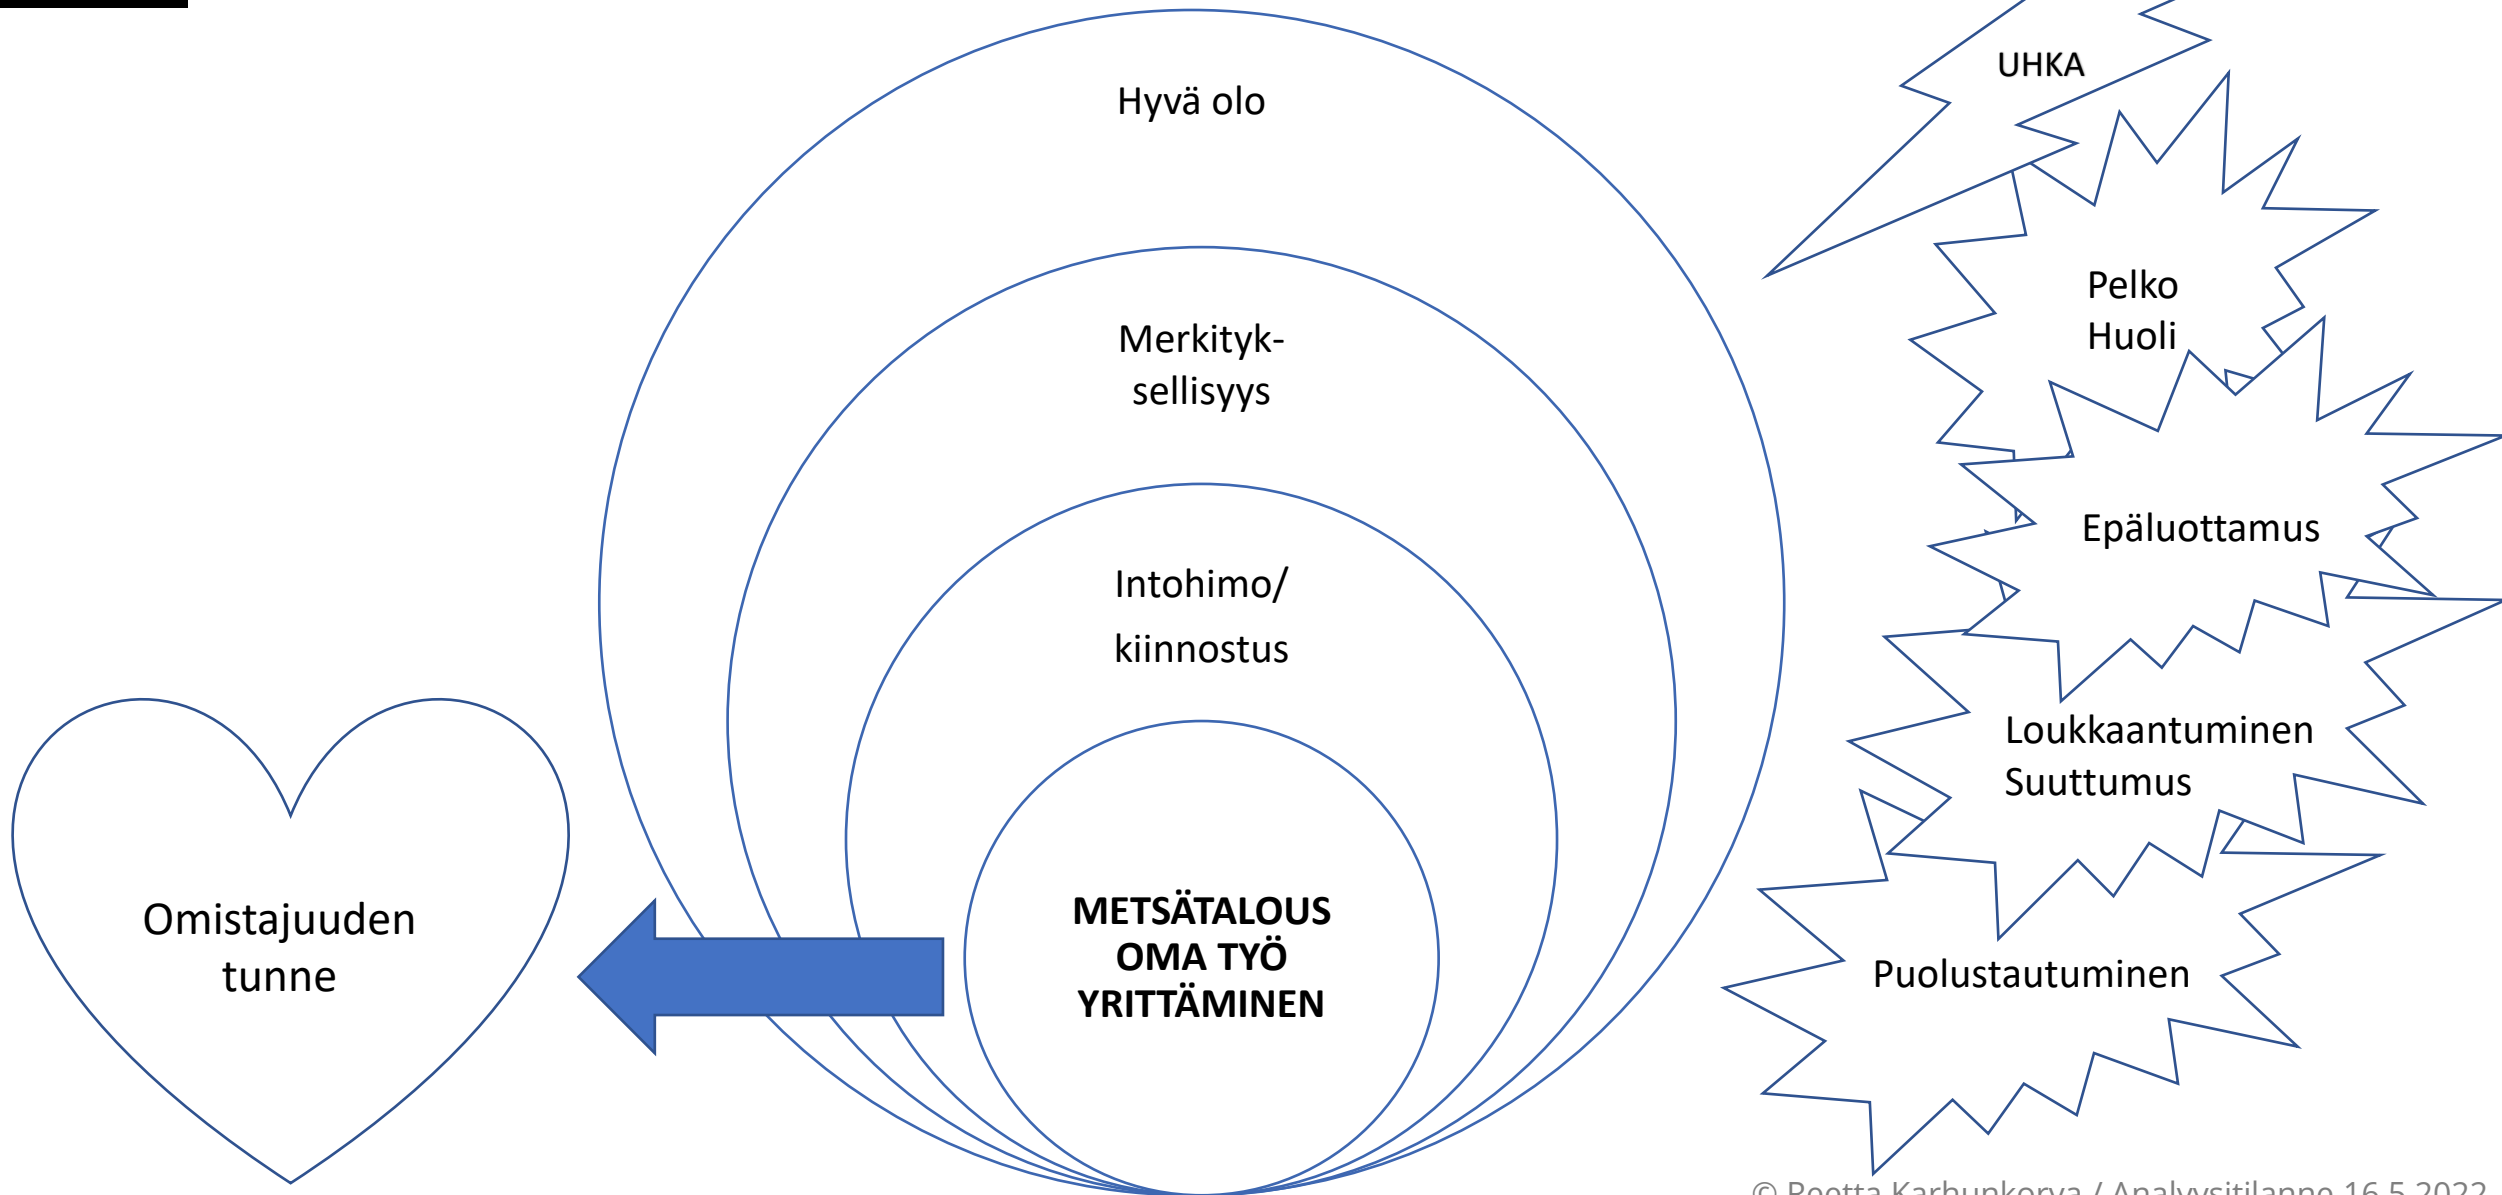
Hyvä olo

Merkityksellisyys

Intohimo/ kiinnostus

METSÄTALOUS
OMA TYÖ
YRITTÄMINEN

Omistajuuden tunne

UHKA

Pelko
Huoli

Epäluottamus

Loukkaantuminen
Suuttumus

Puolustautuminen

© Reetta Karhunkorva / Analyysitilanne 16.5.2022